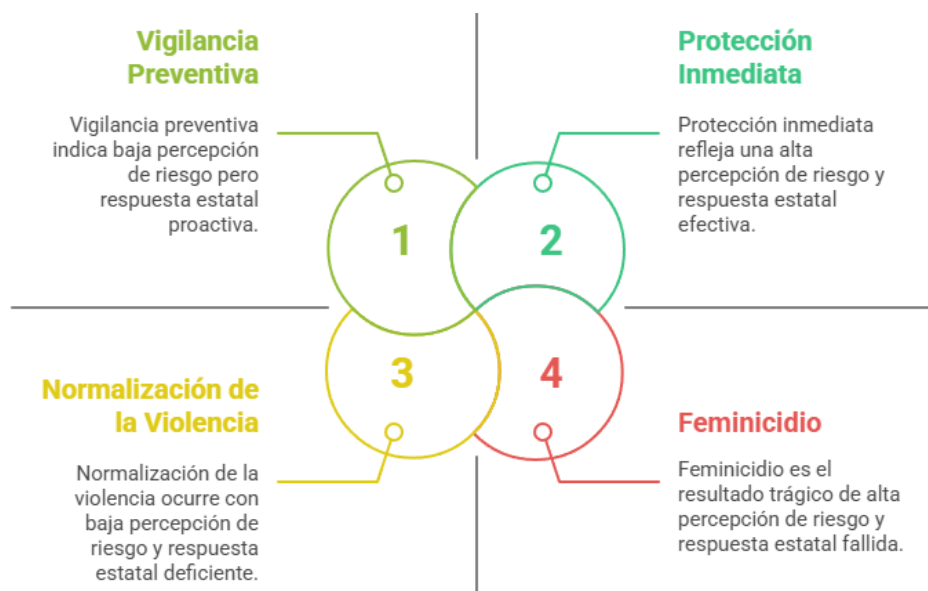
Vigilancia Preventiva

Vigilancia preventiva indica baja percepción de riesgo pero respuesta estatal proactiva.

Protección Inmediata

Protección inmediata refleja una alta percepción de riesgo y respuesta estatal efectiva.

1

2

3

4

Normalización de la Violencia

Normalización de la violencia ocurre con baja percepción de riesgo y respuesta estatal deficiente.

Feminicidio

Feminicidio es el resultado trágico de alta percepción de riesgo y respuesta estatal fallida.